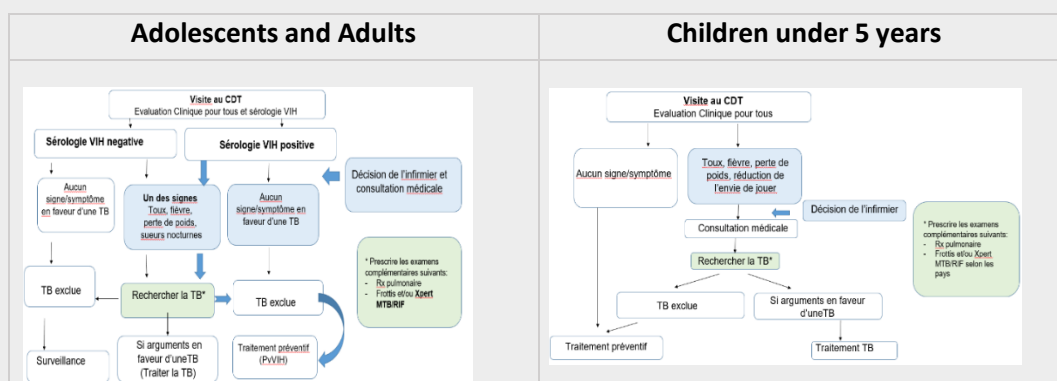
| Adolescents and Adults | Children under 5 years |
|---|---|
| Visite au CDT<br>Evaluation Clinique pour tous et sérologie VIH<br>Sérologie VIH negative<br>Sérologie VIH positive<br>Décision de l'infirmier et consultation médicale<br>Aucun signe/symptôme en faveur d'une TB<br>Un des signes Toux, fièvre, perte de poids, sueurs nocturnes<br>Aucun signe/symptôme en faveur d'une TB<br>* Prescrire les examens complémentaires suivants:<br>- Rx pulmonaire<br>- Frottis et/ou Xpert MTB/RIF<br>TB exclue<br>Rechercher la TB*<br>TB exclue<br>Surveillance<br>Si arguments en faveur d'uneTB (Traiter la TB)<br>Traitement préventif (PvVIH) | Visite au CDT<br>Evaluation Clinique pour tous<br>Aucun signe/symptôme<br>Toux, fièvre, perte de poids, réduction de l'envie de jouer<br>Décision de l'infirmier<br>Consultation médicale<br>* Prescrire les examens complémentaires suivants:<br>- Rx pulmonaire<br>- Frottis et/ou Xpert MTB/RIF selon les pays<br>Rechercher la TB*<br>TB exclue<br>Si arguments en faveur d'uneTB<br>Traitement préventif<br>Traitement TB |